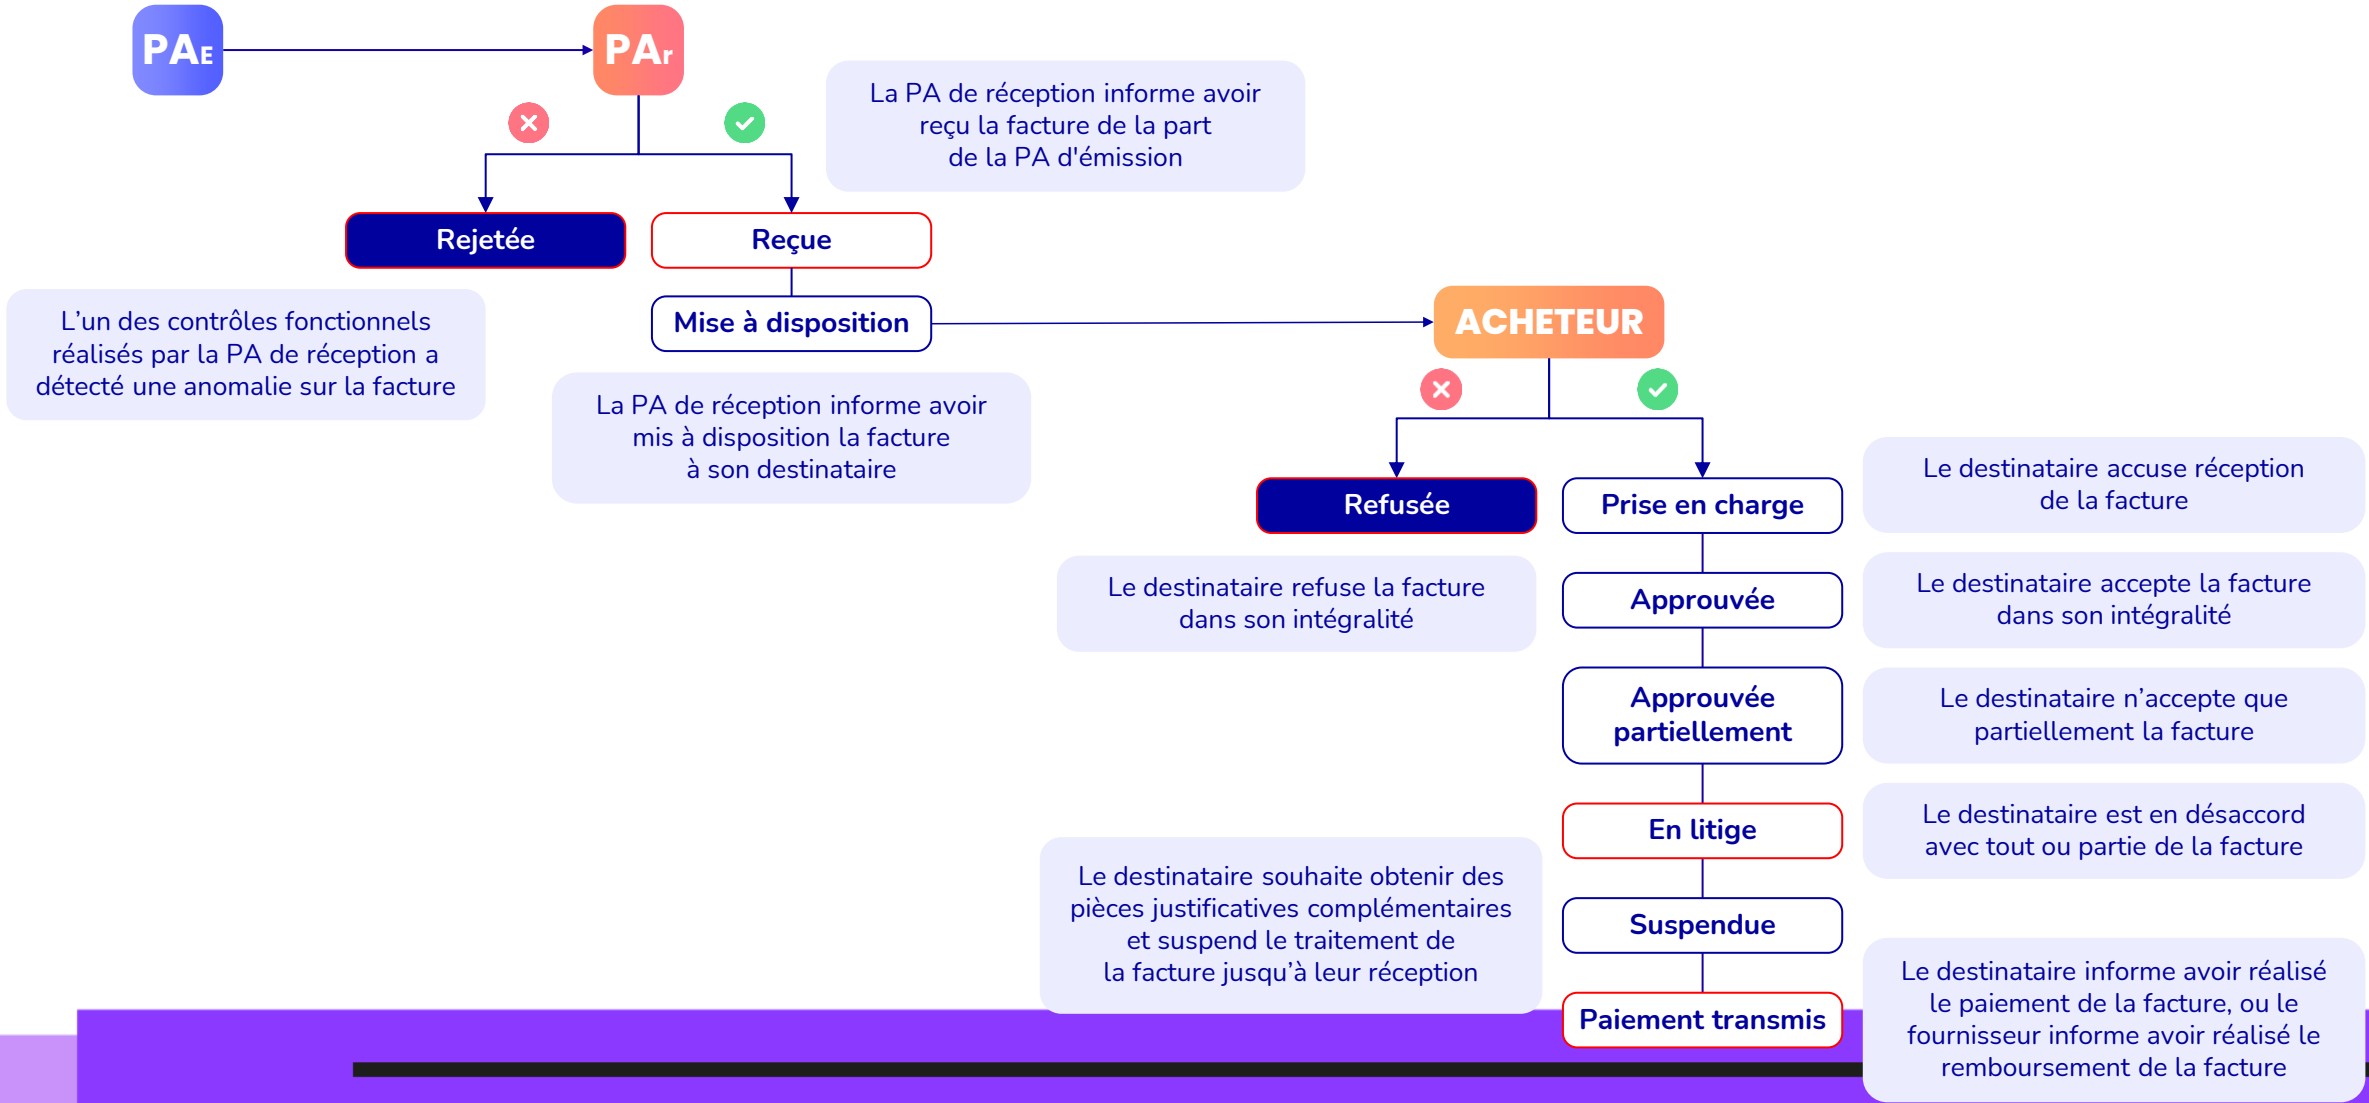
PAE

PAr

La PA de réception informe avoir reçu la facture de la part de la PA d'émission

Rejetée

Reçue

L'un des contrôles fonctionnels réalisés par la PA de réception a détecté une anomalie sur la facture

Mise à disposition

La PA de réception informe avoir mis à disposition la facture à son destinataire

ACHETEUR

Refusée

Prise en charge

Le destinataire accuse réception de la facture

Le destinataire refuse la facture dans son intégralité

Approuvée

Le destinataire accepte la facture dans son intégralité

Approuvée partiellement

Le destinataire n'accepte que partiellement la facture

En litige

Le destinataire est en désaccord avec tout ou partie de la facture

Le destinataire souhaite obtenir des pièces justificatives complémentaires et suspend le traitement de la facture jusqu'à leur réception

Suspendue

Paiement transmis

Le destinataire informe avoir réalisé le paiement de la facture, ou le fournisseur informe avoir réalisé le remboursement de la facture